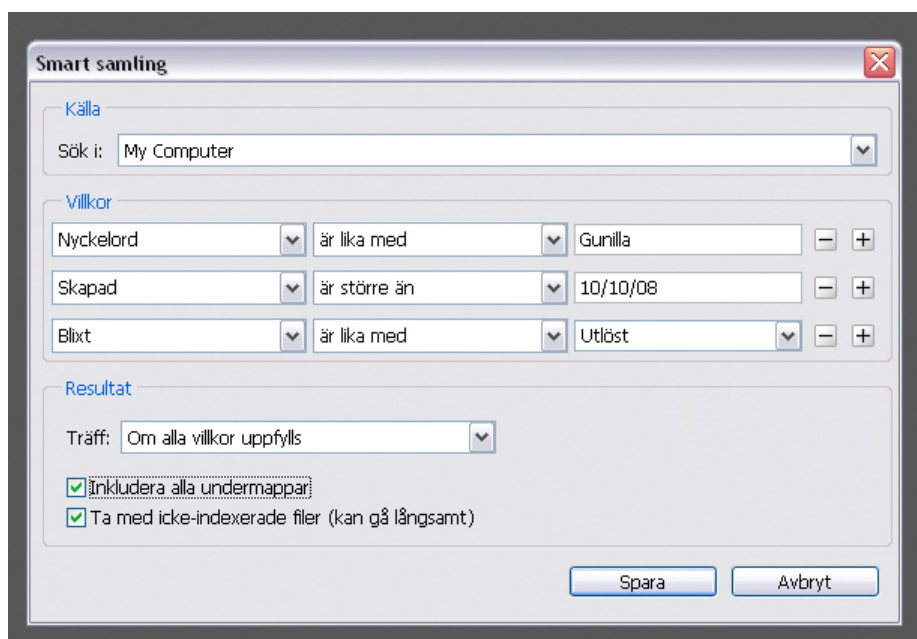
Smart samling

Källa

Sök i: My Computer

Villkor

Nyckelord | är lika med | Gunilla

Skapad | är större än | 10/10/08

Blixt | är lika med | Utlöst

Resultat

Träff: Om alla villkor uppfylls

Inkludera alla undermappar

Ta med icke-indexerade filer (kan gå långsamt)

Spara

Avbryt